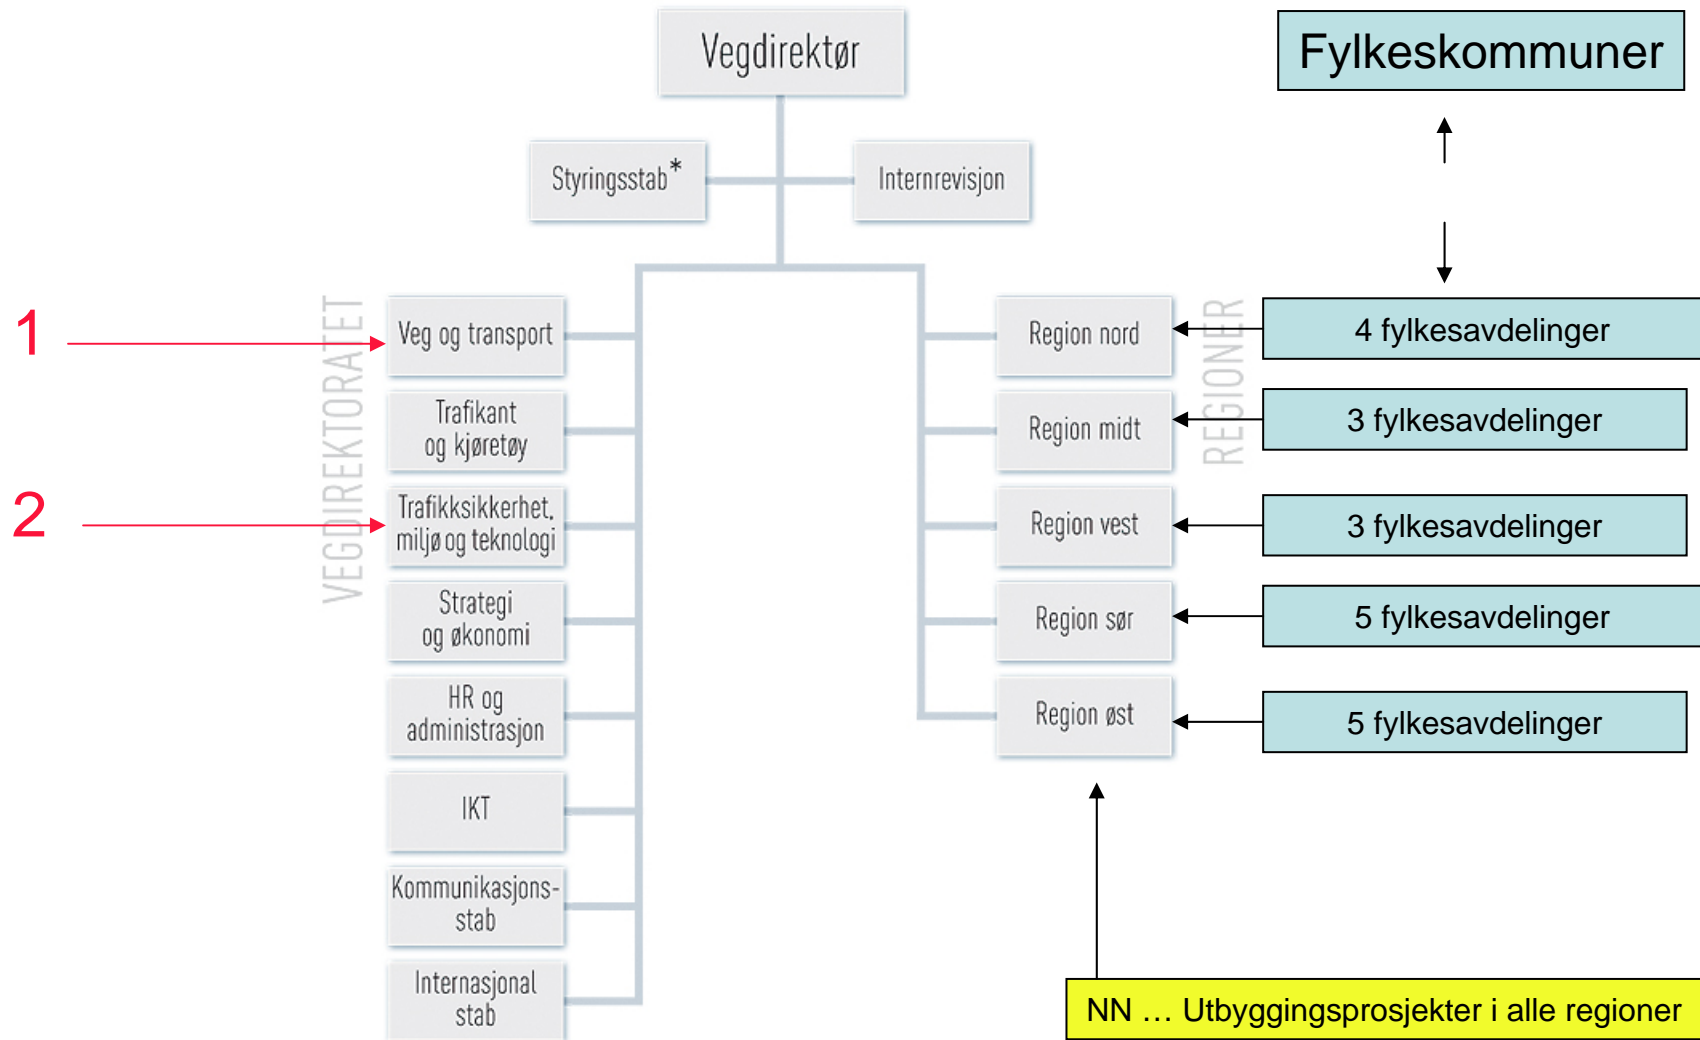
Vegdirektør

Fylkeskommuner

Styringsstab*

Internrevisjon

VEGDIREKTORATET

1

Veg og transport

Trafikant og kjøretøy

2

Trafikksikkerhet, miljø og teknologi

Strategi og økonomi

HR og administrasjon

IKT

Kommunikasjonsstab

Internasjonal stab

REGIONER

Region nord

4 fylkesavdelinger

Region midt

3 fylkesavdelinger

Region vest

3 fylkesavdelinger

Region sør

5 fylkesavdelinger

Region øst

5 fylkesavdelinger

NN … Utbyggingsprosjekter i alle regioner